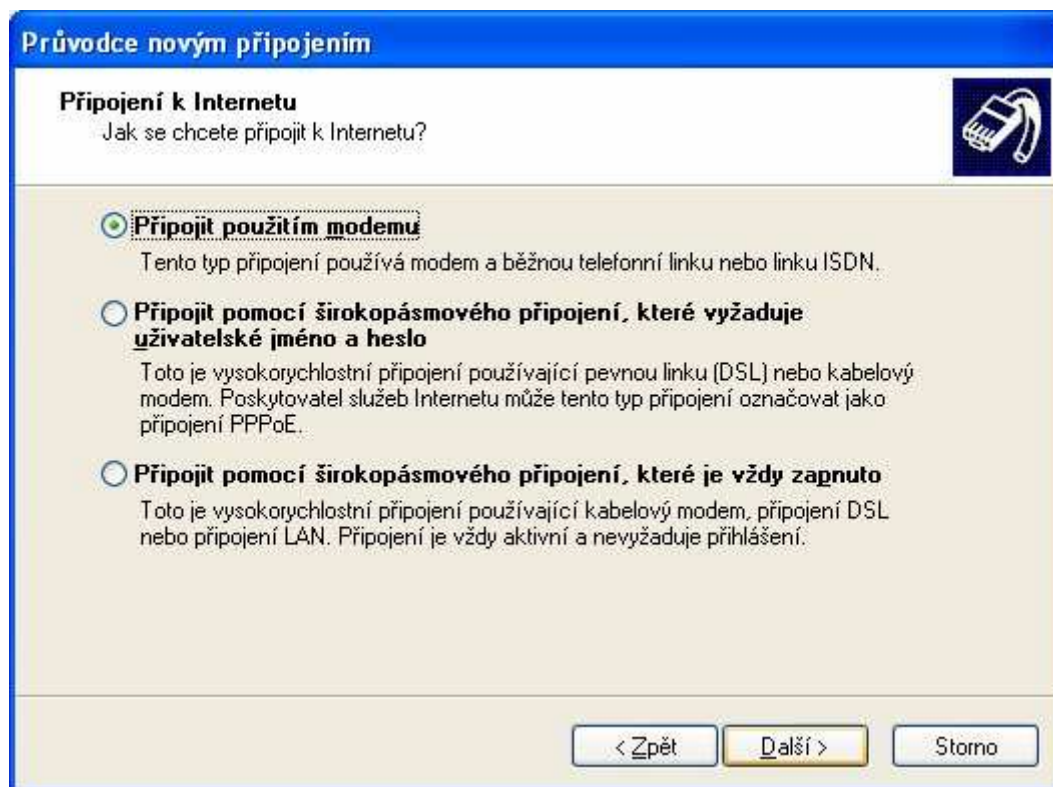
Průvodce novým připojením

Připojení k Internetu
Jak se chcete připojit k Internetu?

Připojit použitím modemu
Tento typ připojení používá modem a běžnou telefonní linku nebo linku ISDN.

Připojit pomocí širokopásmového připojení, které vyžaduje uživatelské jméno a heslo
Toto je vysokorychlostní připojení používající pevnou linku (DSL) nebo kabelový modem. Poskytovatel služeb Internetu může tento typ připojení označovat jako připojení PPPoE.

Připojit pomocí širokopásmového připojení, které je vždy zapnuto
Toto je vysokorychlostní připojení používající kabelový modem, připojení DSL nebo připojení LAN. Připojení je vždy aktivní a nevyžaduje přihlášení.

< Zpět | Další > | Storno